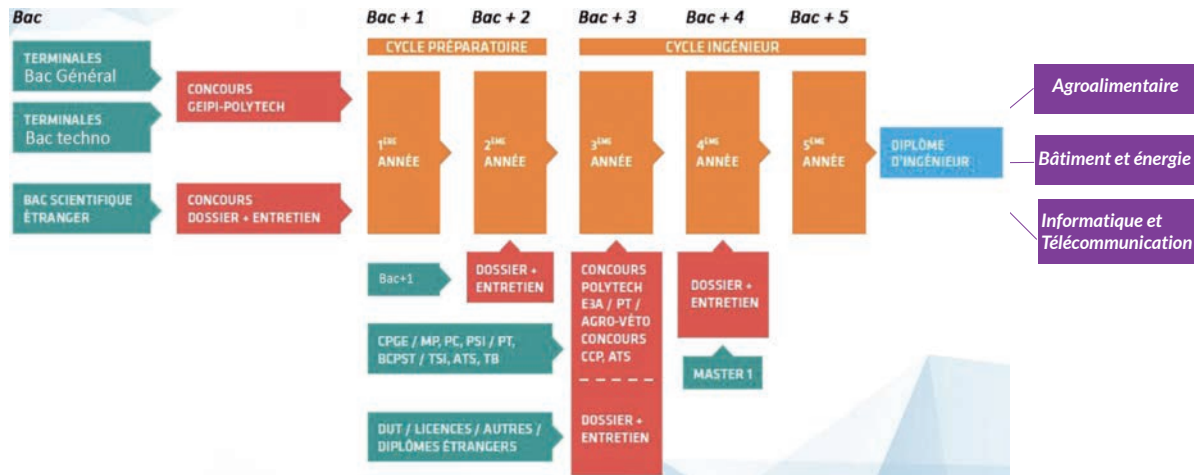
Bac

Bac + 1 Bac + 2 Bac + 3 Bac + 4 Bac + 5

CYCLE PRÉPARATOIRE

CYCLE INGÉNIEUR

TERMINALES
Bac Général

TERMINALES
Bac techno

BAC SCIENTIFIQUE ÉTRANGER

CONCOURS
GEIPI-POLYTECH

CONCOURS
DOSSIER + ENTRETIEN

1ÈRE ANNÉE

2ÈME ANNÉE

3ÈME ANNÉE

4ÈME ANNÉE

5ÈME ANNÉE

DIPLÔME D'INGÉNIEUR

Agroalimentaire

Bâtiment et énergie

Informatique et Télécommunication

Bac+1

DOSSIER + ENTRETIEN

CONCOURS POLYTECH E3A / PT / AGRO-VÉTO CONCOURS CCP, ATS

DOSSIER + ENTRETIEN

DOSSIER + ENTRETIEN

MASTER 1

CPGE / MP, PC, PSI / PT, BCPST / TSI, ATS, TB

DUT / LICENCES / AUTRES / DIPLÔMES ÉTRANGERS